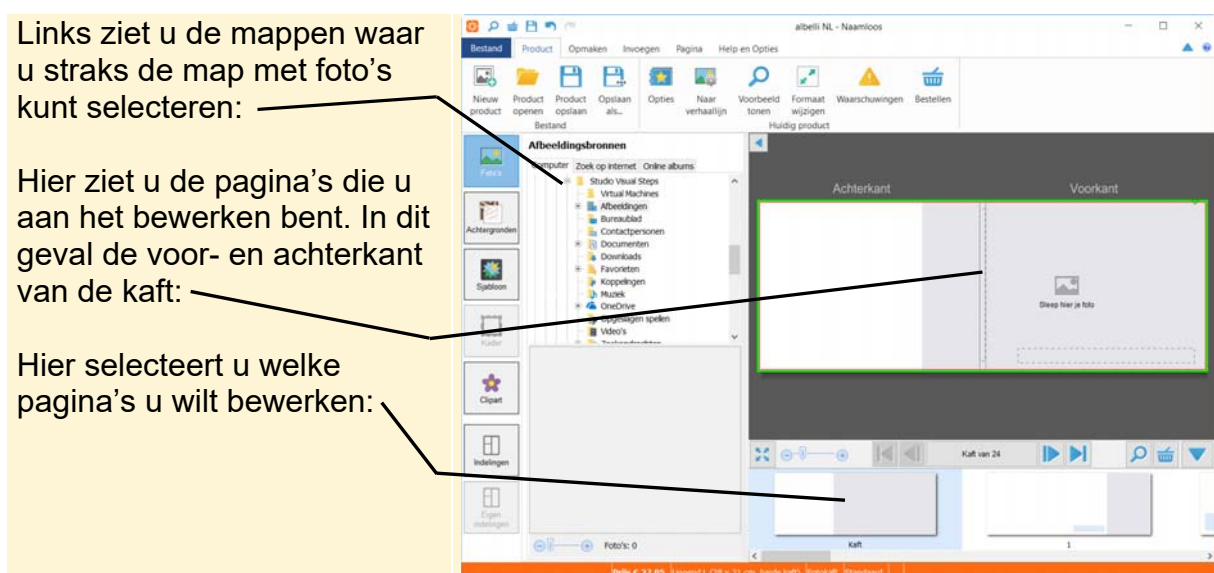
Links ziet u de mappen waar u straks de map met foto's kunt selecteren:

Hier ziet u de pagina's die u aan het bewerken bent. In dit geval de voor- en achterkant van de kaft:

Hier selecteert u welke pagina's u wilt bewerken:

albelli NL - Naamloos

Bestand Product Opmaken Invoegen Pagina Help en Opties

Nieuw product Product openen Product opslaan Opslaan als... Opties Naar verhaallijn Voorbeeld tonen Formaat wijzigen Waarschuwingen Bestellen

Bestand Huidig product

Afbeeldingsbronnen

Computer Zoek op internet Online albums

Studio Visual Steps
Virtual Machines
Afbeeldingen
Bureaublad
Contactpersonen
Documenten
Downloads
Favorieten
Koppelingen
Muziek
OneDrive
Opgeslagen spellen
Video's
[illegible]

Foto's
Achtergronden
Sjabloon
Kader
Clipart
Indelingen
Eigen indelingen

Achterkant Voorkant

Sleep hier je foto

Kaft van 24

Foto's: 0

Kaft 1

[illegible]